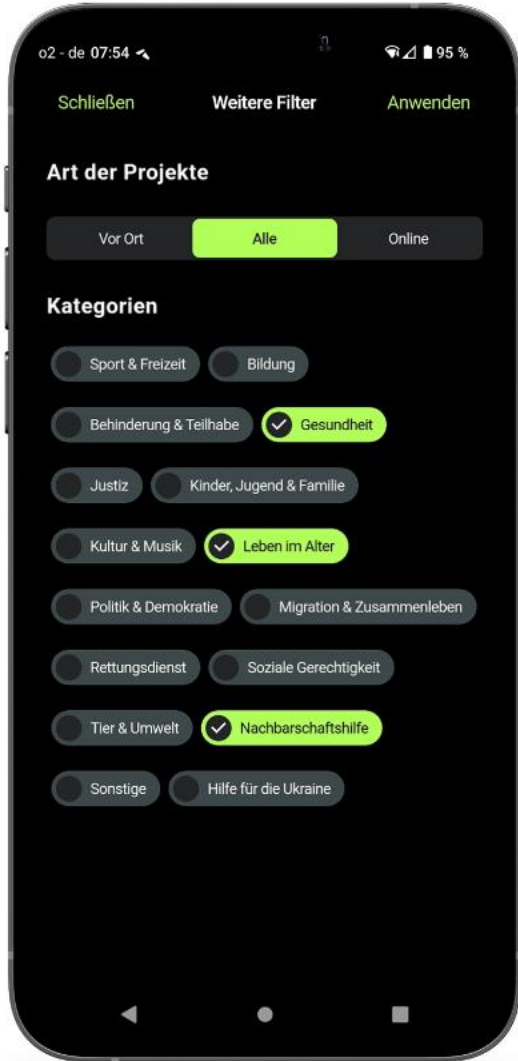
o2 - de 07:54

95 %

Schließen

Weitere Filter

Anwenden

Art der Projekte

Vor Ort

Alle

Online

Kategorien

Sport & Freizeit

Bildung

Behinderung & Teilhabe

Gesundheit

Justiz

Kinder, Jugend & Familie

Kultur & Musik

Leben im Alter

Politik & Demokratie

Migration & Zusammenleben

Rettungsdienst

Soziale Gerechtigkeit

Tier & Umwelt

Nachbarschaftshilfe

Sonstige

Hilfe für die Ukraine